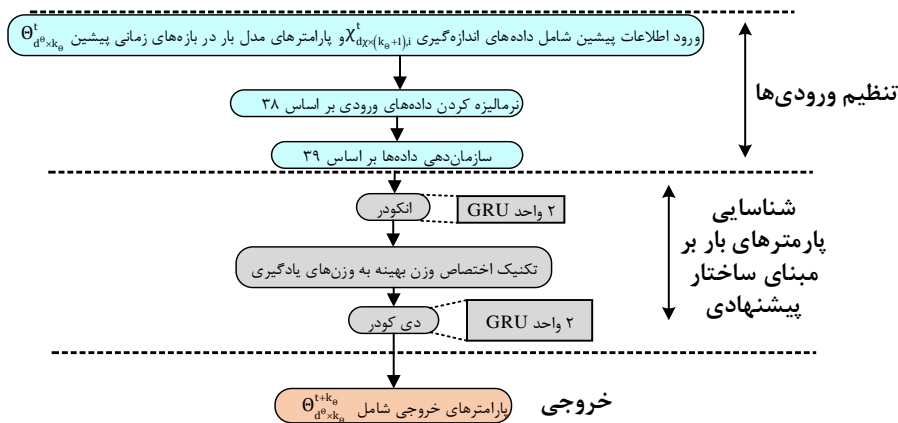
ورود اطلاعات پیشین شامل داده‌های اندازه‌گیری $X^{t}_{d_X\times(k_\theta+1),i}$ و پارامترهای مدل بار در بازه‌های زمانی پیشین $\Theta^{t}_{d^\theta\times k_\theta}$

نرمالیزه کردن داده‌های ورودی بر اساس ۳۸

سازمان‌دهی داده‌ها بر اساس ۳۹

تنظیم ورودی‌ها

انکودر

۲ واحد GRU

تکنیک اختصاص وزن بهینه به وزن‌های یادگیری

دی کودر

۲ واحد GRU

شناسایی پارامترهای بار بر مبنای ساختار پیشنهادی

پارامترهای خروجی شامل $\Theta^{t+k_\theta}_{d^\theta\times k_\theta}$

خروجی